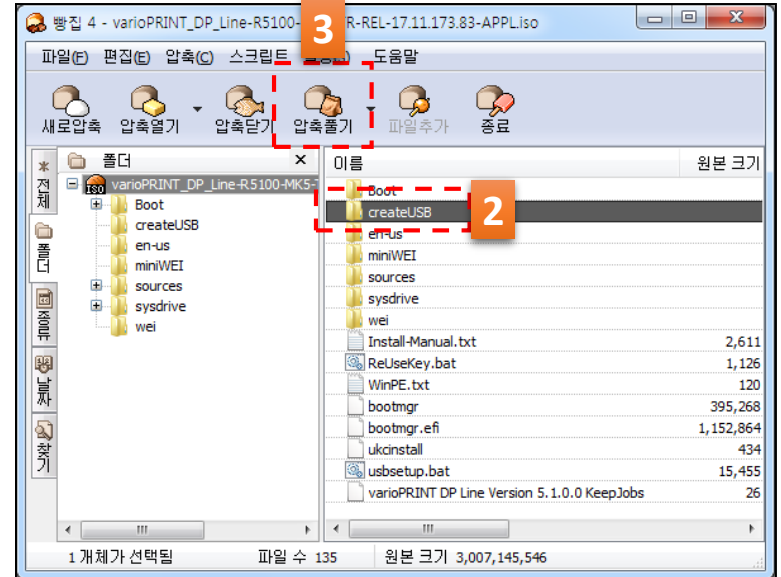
빵집 4 - varioPRINT_DP_Line-R5100-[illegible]R-REL-17.11.173.83-APPL.iso

3

파일(F) 편집(E) 압축(C) 스크립트 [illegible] 도움말

새로압축 압축열기 압축닫기 압축풀기 파일추가 종료

전체 폴더 종류 날짜 찾기

폴더 ×

varioPRINT_DP_Line-R5100-MK5-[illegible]

Boot
createUSB
en-us
miniWEI
sources
sysdrive
wei

| 이름 | 원본 크기 |
|---|---|
| Boot | |
| createUSB | |
| en-us | |
| miniWEI | |
| sources | |
| sysdrive | |
| wei | |
| Install-Manual.txt | 2,611 |
| ReUseKey.bat | 1,126 |
| WinPE.txt | 120 |
| bootmgr | 395,268 |
| bootmgr.efi | 1,152,864 |
| ukcinstall | 434 |
| usbsetup.bat | 15,455 |
| varioPRINT DP Line Version 5.1.0.0 KeepJobs | 26 |

2

1 개체가 선택됨 파일 수 135 원본 크기 3,007,145,546